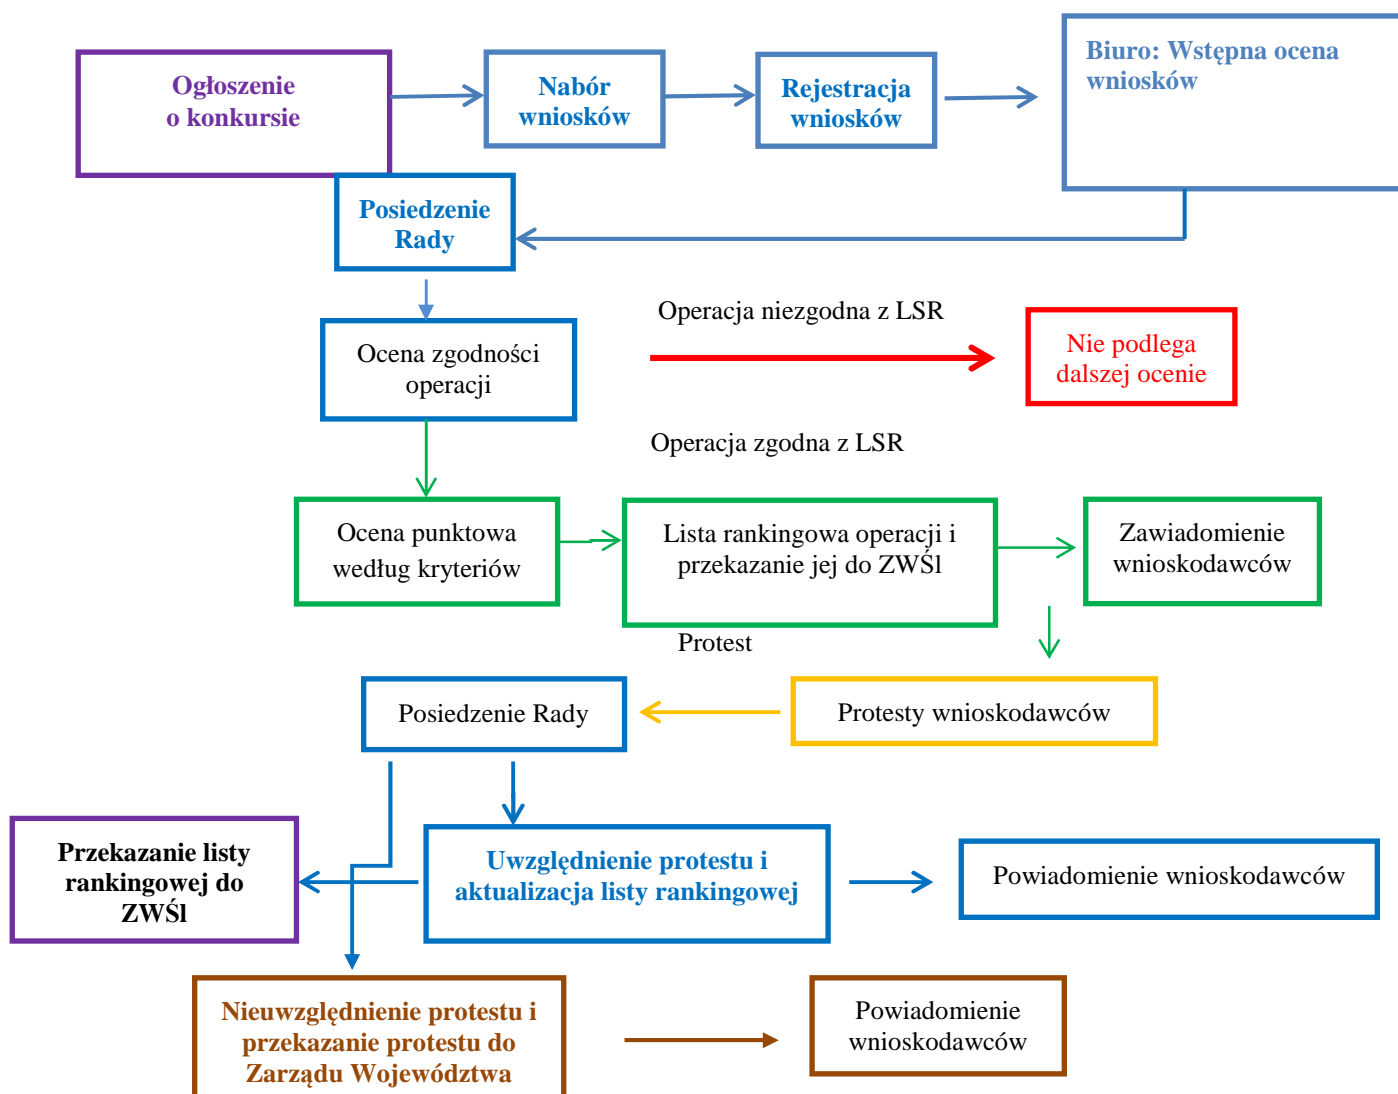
Ogłoszenie o konkursie

Nabór wniosków

Rejestracja wniosków

Biuro: Wstępna ocena wniosków

Posiedzenie Rady

Ocena zgodności operacji

Operacja niezgodna z LSR

Nie podlega dalszej ocenie

Operacja zgodna z LSR

Ocena punktowa według kryteriów

Lista rankingowa operacji i przekazanie jej do ZWŚl

Zawiadomienie wnioskodawców

Protest

Posiedzenie Rady

Protesty wnioskodawców

Przekazanie listy rankingowej do ZWŚl

Uwzględnienie protestu i aktualizacja listy rankingowej

Powiadomienie wnioskodawców

Nieuwzględnienie protestu i przekazanie protestu do Zarządu Województwa

Powiadomienie wnioskodawców